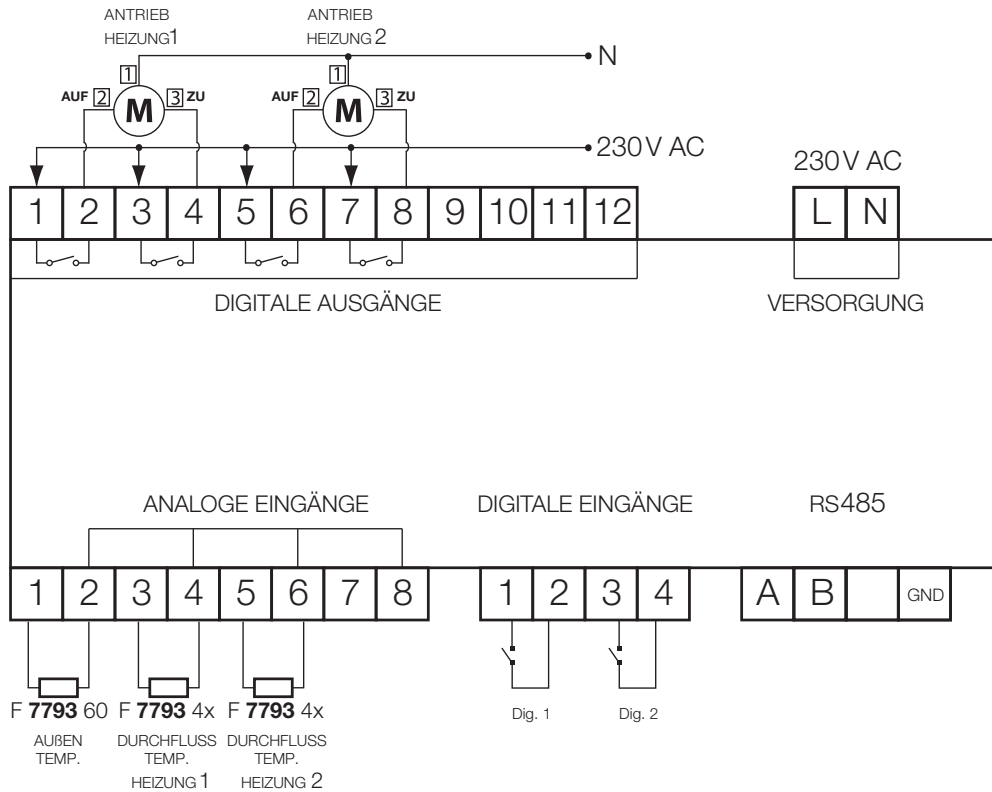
ANTRIEB HEIZUNG 1

ANTRIEB HEIZUNG 2

N

1
AUF 2
M
3 ZU

1
AUF 2
M
3 ZU

230 V AC

230 V AC

| 1 | 2 | 3 | 4 | 5 | 6 | 7 | 8 | 9 | 10 | 11 | 12 |
|---|---|---|---|---|---|---|---|---|---|---|---|

| L | N |
|---|---|

DIGITALE AUSGÄNGE

VERSORGUNG

ANALOGE EINGÄNGE

DIGITALE EINGÄNGE

RS485

| 1 | 2 | 3 | 4 | 5 | 6 | 7 | 8 |
|---|---|---|---|---|---|---|---|

| 1 | 2 | 3 | 4 |
|---|---|---|---|

| A | B | | GND |
|---|---|---|---|

F **7793** 60
AUßEN TEMP.

F **7793** 4x
DURCHFLUSS TEMP. HEIZUNG 1

F **7793** 4x
DURCHFLUSS TEMP. HEIZUNG 2

Dig. 1

Dig. 2